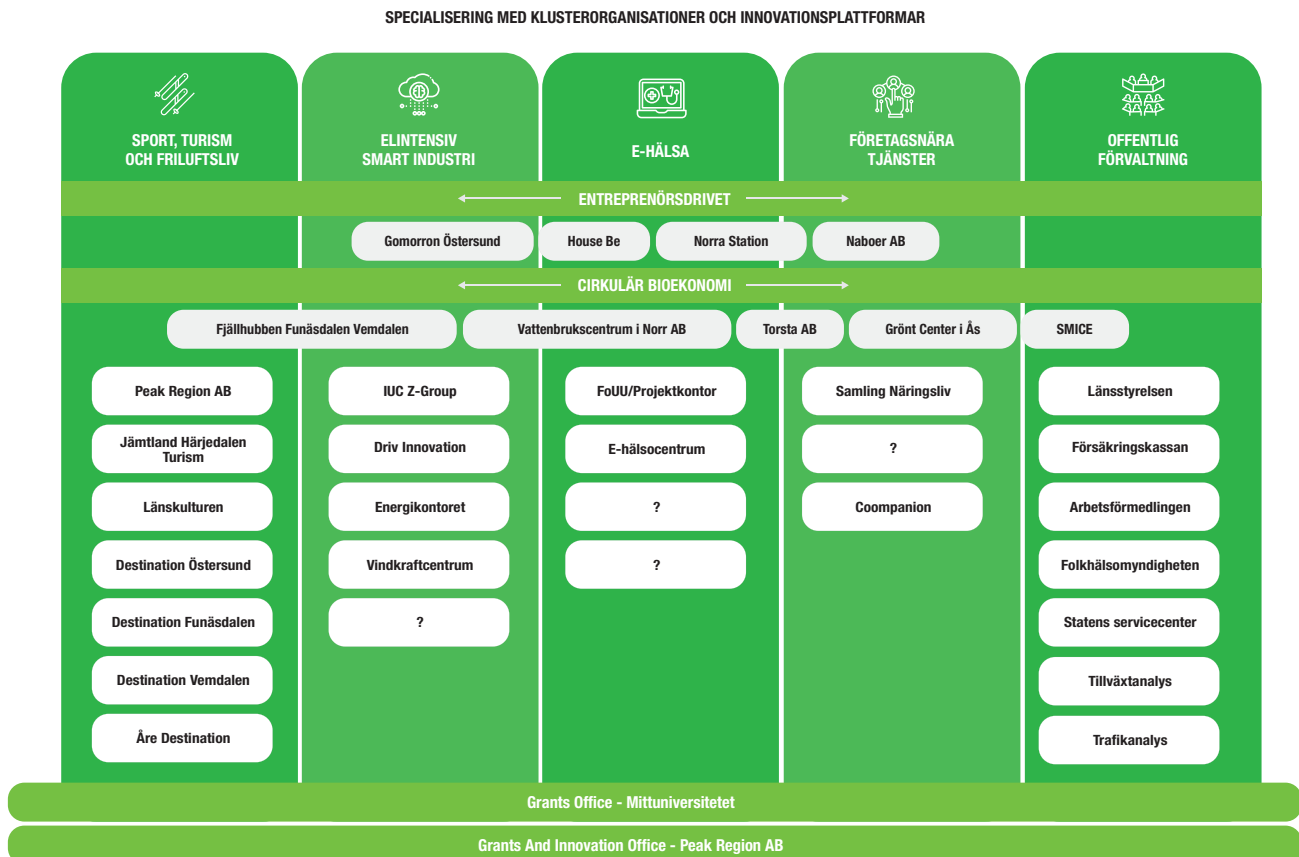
SPECIALISERING MED KLUSTERORGANISATIONER OCH INNOVATIONSPLATTFORMAR

SPORT, TURISM OCH FRILUFTSLIV

ELINTENSIV SMART INDUSTRI

E-HÄLSA

FÖRETAGSNÄRA TJÄNSTER

OFFENTLIG FÖRVALTNING

ENTREPRENÖRSDRIVET

Gomorron Östersund | House Be | Norra Station | Naboer AB

CIRKULÄR BIOEKONOMI

Fjällhubben Funäsdalen Vemdalen | Vattenbrukscentrum i Norr AB | Torsta AB | Grönt Center i Ås | SMICE

Peak Region AB
Jämtland Härjedalen Turism
Länskulturen
Destination Östersund
Destination Funäsdalen
Destination Vemdalen
Åre Destination

IUC Z-Group
Driv Innovation
Energikontoret
Vindkraftcentrum
?

FoUU/Projektkontor
E-hälsocentrum
?
?

Samling Näringsliv
?
Coompanion

Länsstyrelsen
Försäkringskassan
Arbetsförmedlingen
Folkhälsomyndigheten
Statens servicecenter
Tillväxtanalys
Trafikanalys

Grants Office - Mittuniversitetet

Grants And Innovation Office - Peak Region AB